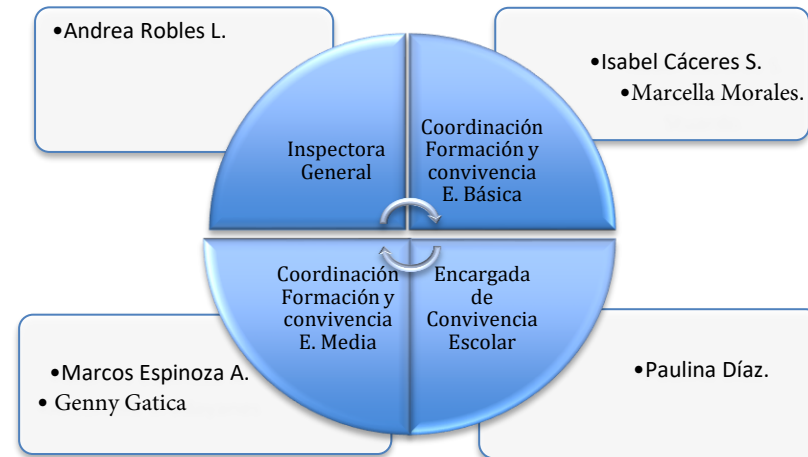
•Andrea Robles L.

•Isabel Cáceres S.

•Marcella Morales.

Inspectora General

Coordinación Formación y convivencia E. Básica

Coordinación Formación y convivencia E. Media

Encargada de Convivencia Escolar

•Marcos Espinoza A.

• Genny Gatica

•Paulina Díaz.